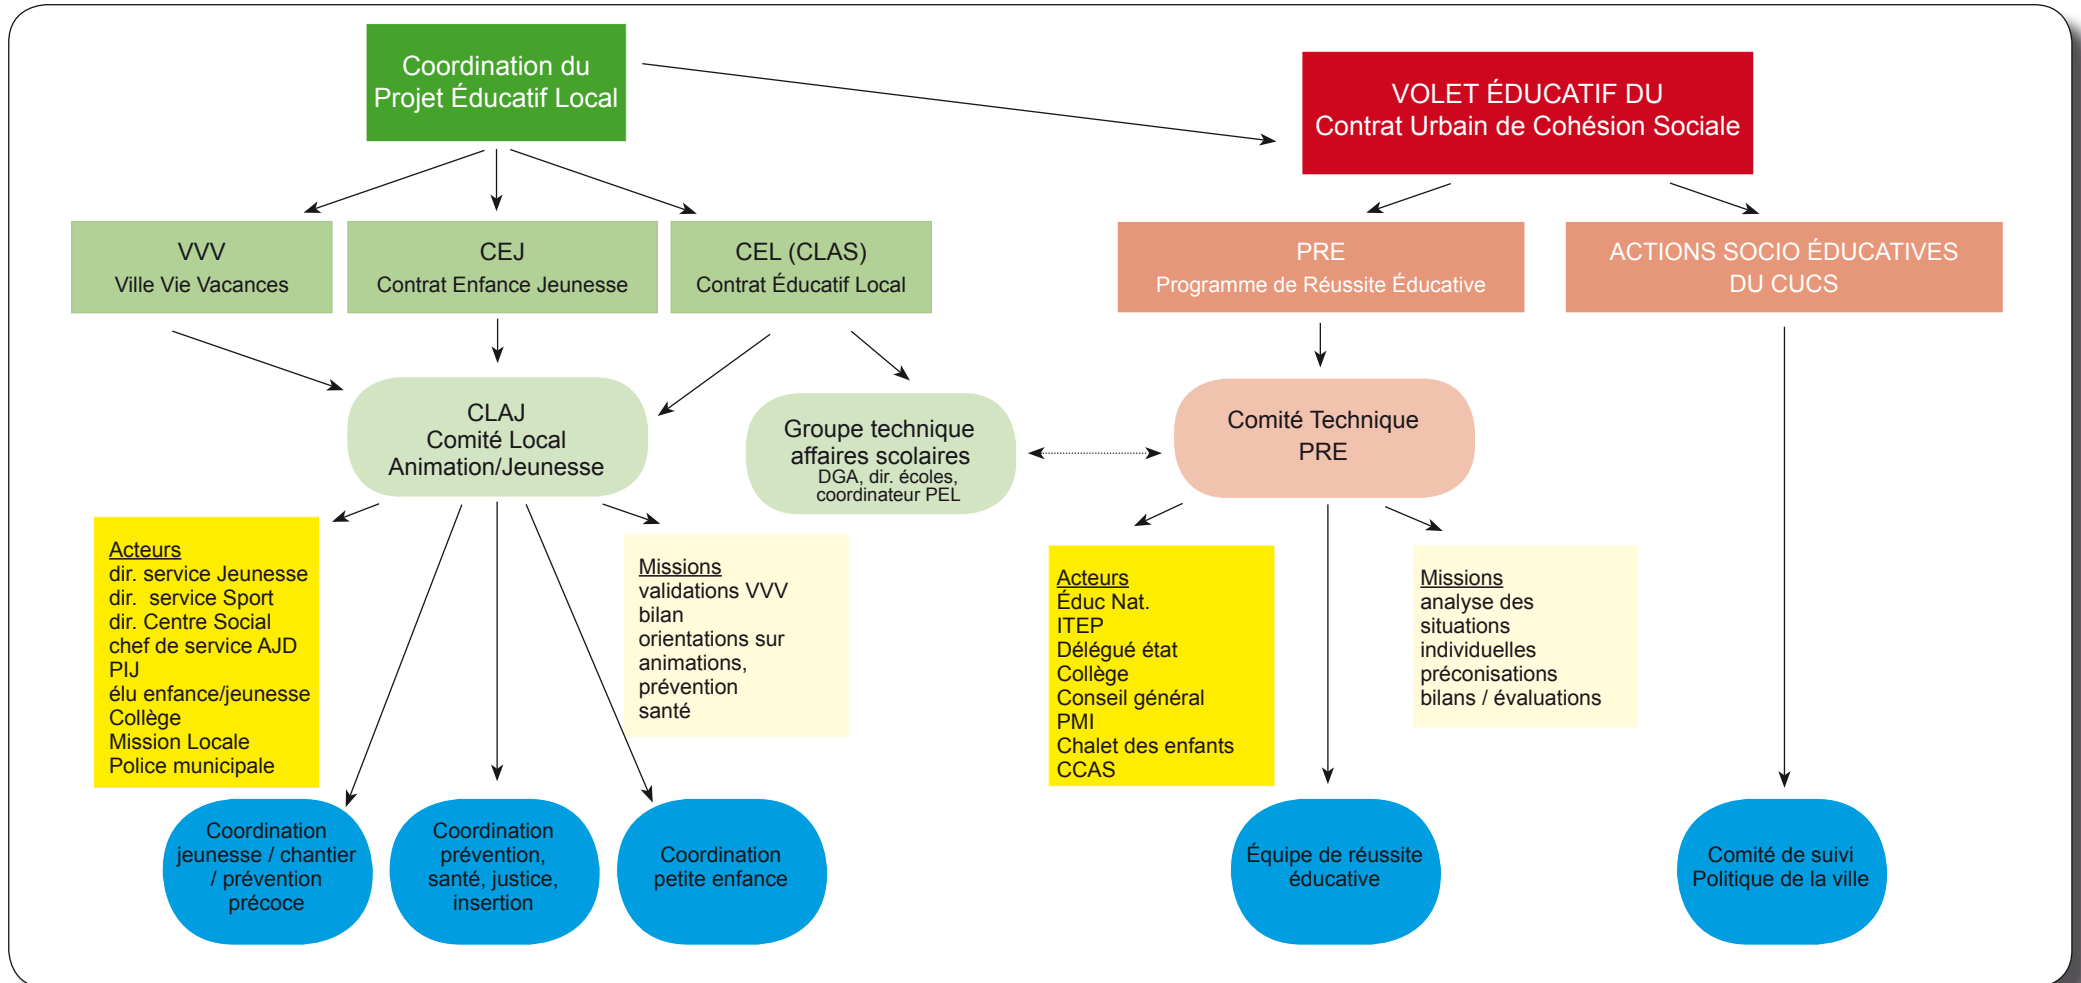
Coordination du Projet Éducatif Local

VOLET ÉDUCATIF DU Contrat Urbain de Cohésion Sociale

VVV
Ville Vie Vacances

CEJ
Contrat Enfance Jeunesse

CEL (CLAS)
Contrat Éducatif Local

PRE
Programme de Réussite Éducative

ACTIONS SOCIO ÉDUCATIVES DU CUCS

CLAJ
Comité Local
Animation/Jeunesse

Groupe technique affaires scolaires
DGA, dir. écoles, coordinateur PEL

Comité Technique PRE

Acteurs
dir. service Jeunesse
dir. service Sport
dir. Centre Social
chef de service AJD
PIJ
élu enfance/jeunesse
Collège
Mission Locale
Police municipale

Missions
validations VVV
bilan
orientations sur animations, prévention santé

Acteurs
Éduc Nat.
ITEP
Délégué état
Collège
Conseil général
PMI
Chalet des enfants
CCAS

Missions
analyse des situations individuelles
préconisations
bilans / évaluations

Coordination jeunesse / chantier / prévention précoce

Coordination prévention, santé, justice, insertion

Coordination petite enfance

Équipe de réussite éducative

Comité de suivi Politique de la ville